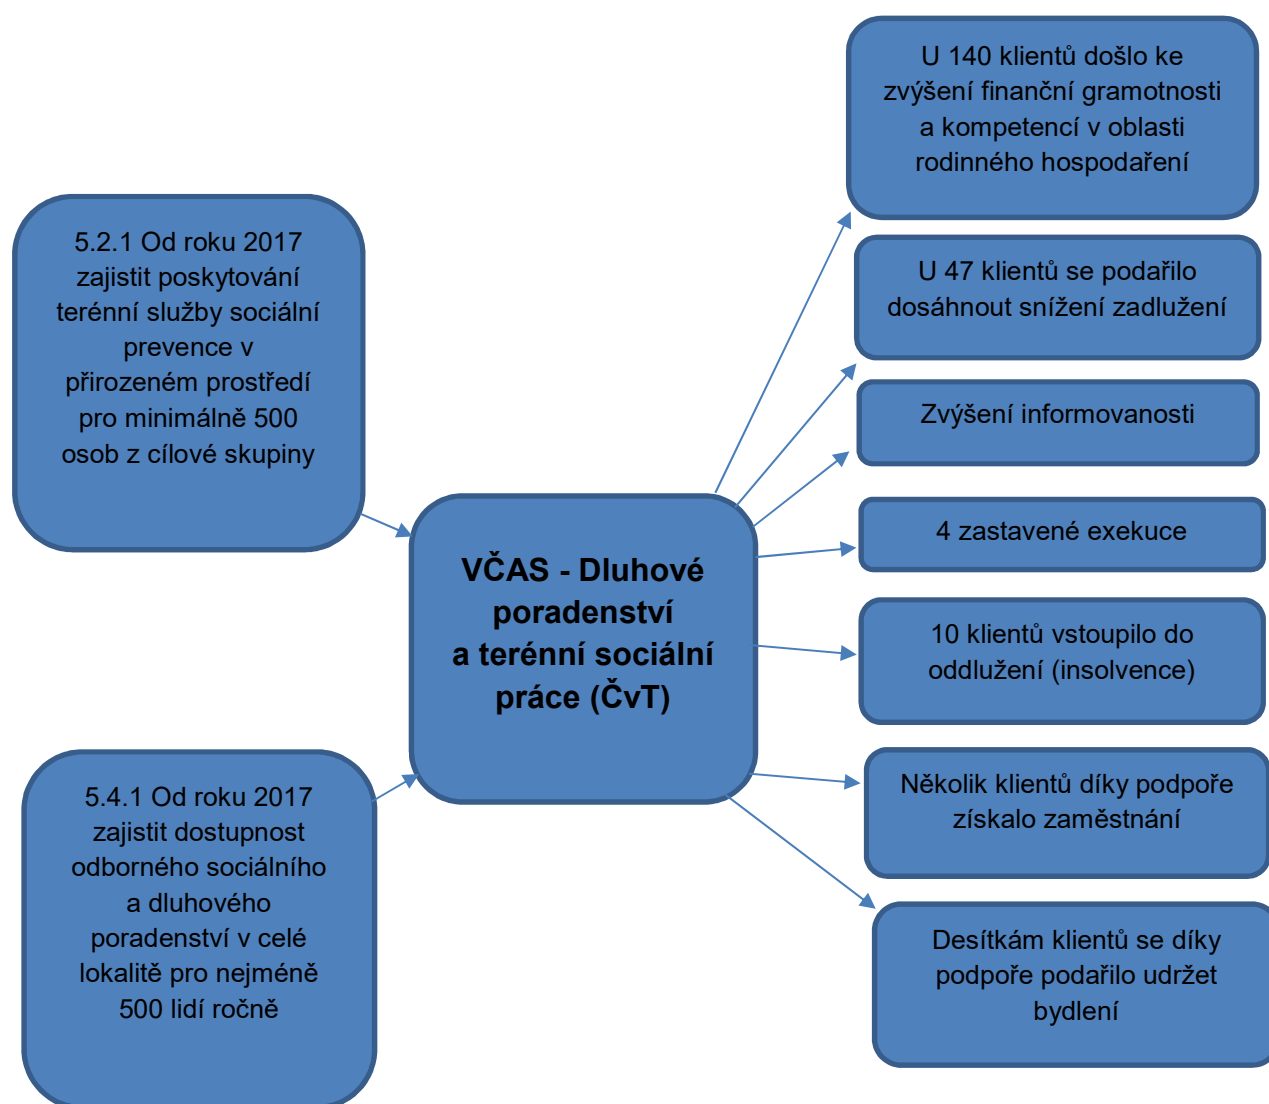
5.2.1 Od roku 2017 zajistit poskytování terénní služby sociální prevence v přirozeném prostředí pro minimálně 500 osob z cílové skupiny

5.4.1 Od roku 2017 zajistit dostupnost odborného sociálního a dluhového poradenství v celé lokalitě pro nejméně 500 lidí ročně

VČAS - Dluhové poradenství a terénní sociální práce (ČvT)

U 140 klientů došlo ke zvýšení finanční gramotnosti a kompetencí v oblasti rodinného hospodaření

U 47 klientů se podařilo dosáhnout snížení zadlužení

Zvýšení informovanosti

4 zastavené exekuce

10 klientů vstoupilo do oddlužení (insolvence)

Několik klientů díky podpoře získalo zaměstnání

Desítkám klientů se díky podpoře podařilo udržet bydlení